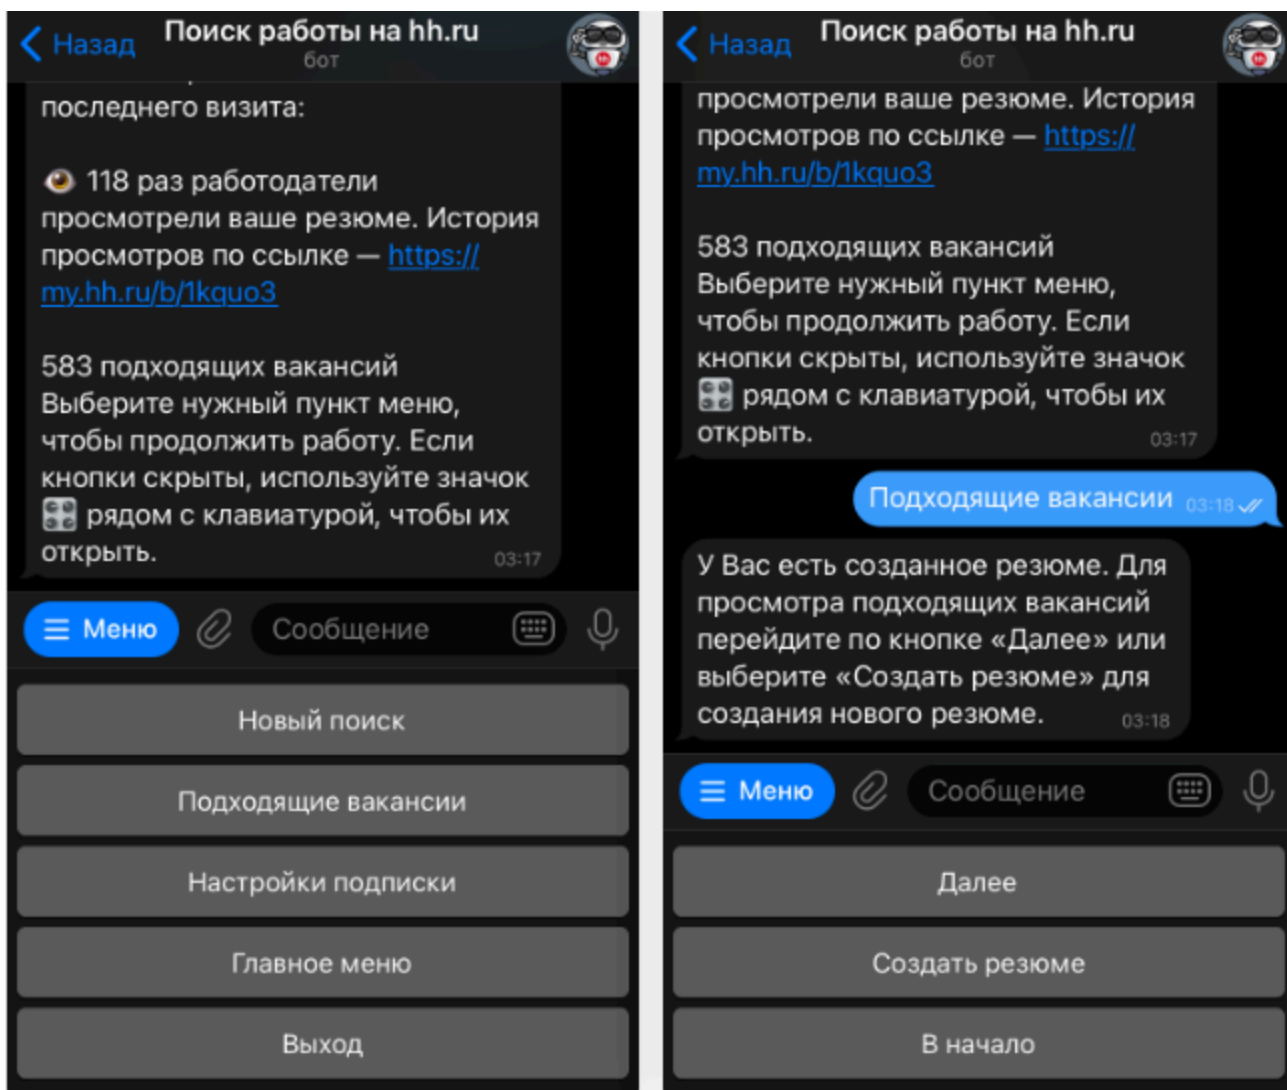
Назад
Поиск работы на hh.ru
бот

последнего визита:

👁 118 раз работодатели просмотрели ваше резюме. История просмотров по ссылке — https://my.hh.ru/b/1kquo3

583 подходящих вакансий
Выберите нужный пункт меню, чтобы продолжить работу. Если кнопки скрыты, используйте значок 🎛 рядом с клавиатурой, чтобы их открыть. 03:17

Меню
Сообщение

Новый поиск
Подходящие вакансии
Настройки подписки
Главное меню
Выход

Назад
Поиск работы на hh.ru
бот

просмотрели ваше резюме. История просмотров по ссылке — https://my.hh.ru/b/1kquo3

583 подходящих вакансий
Выберите нужный пункт меню, чтобы продолжить работу. Если кнопки скрыты, используйте значок 🎛 рядом с клавиатурой, чтобы их открыть. 03:17

Подходящие вакансии 03:18

У Вас есть созданное резюме. Для просмотра подходящих вакансий перейдите по кнопке «Далее» или выберите «Создать резюме» для создания нового резюме. 03:18

Меню
Сообщение

Далее
Создать резюме
В начало